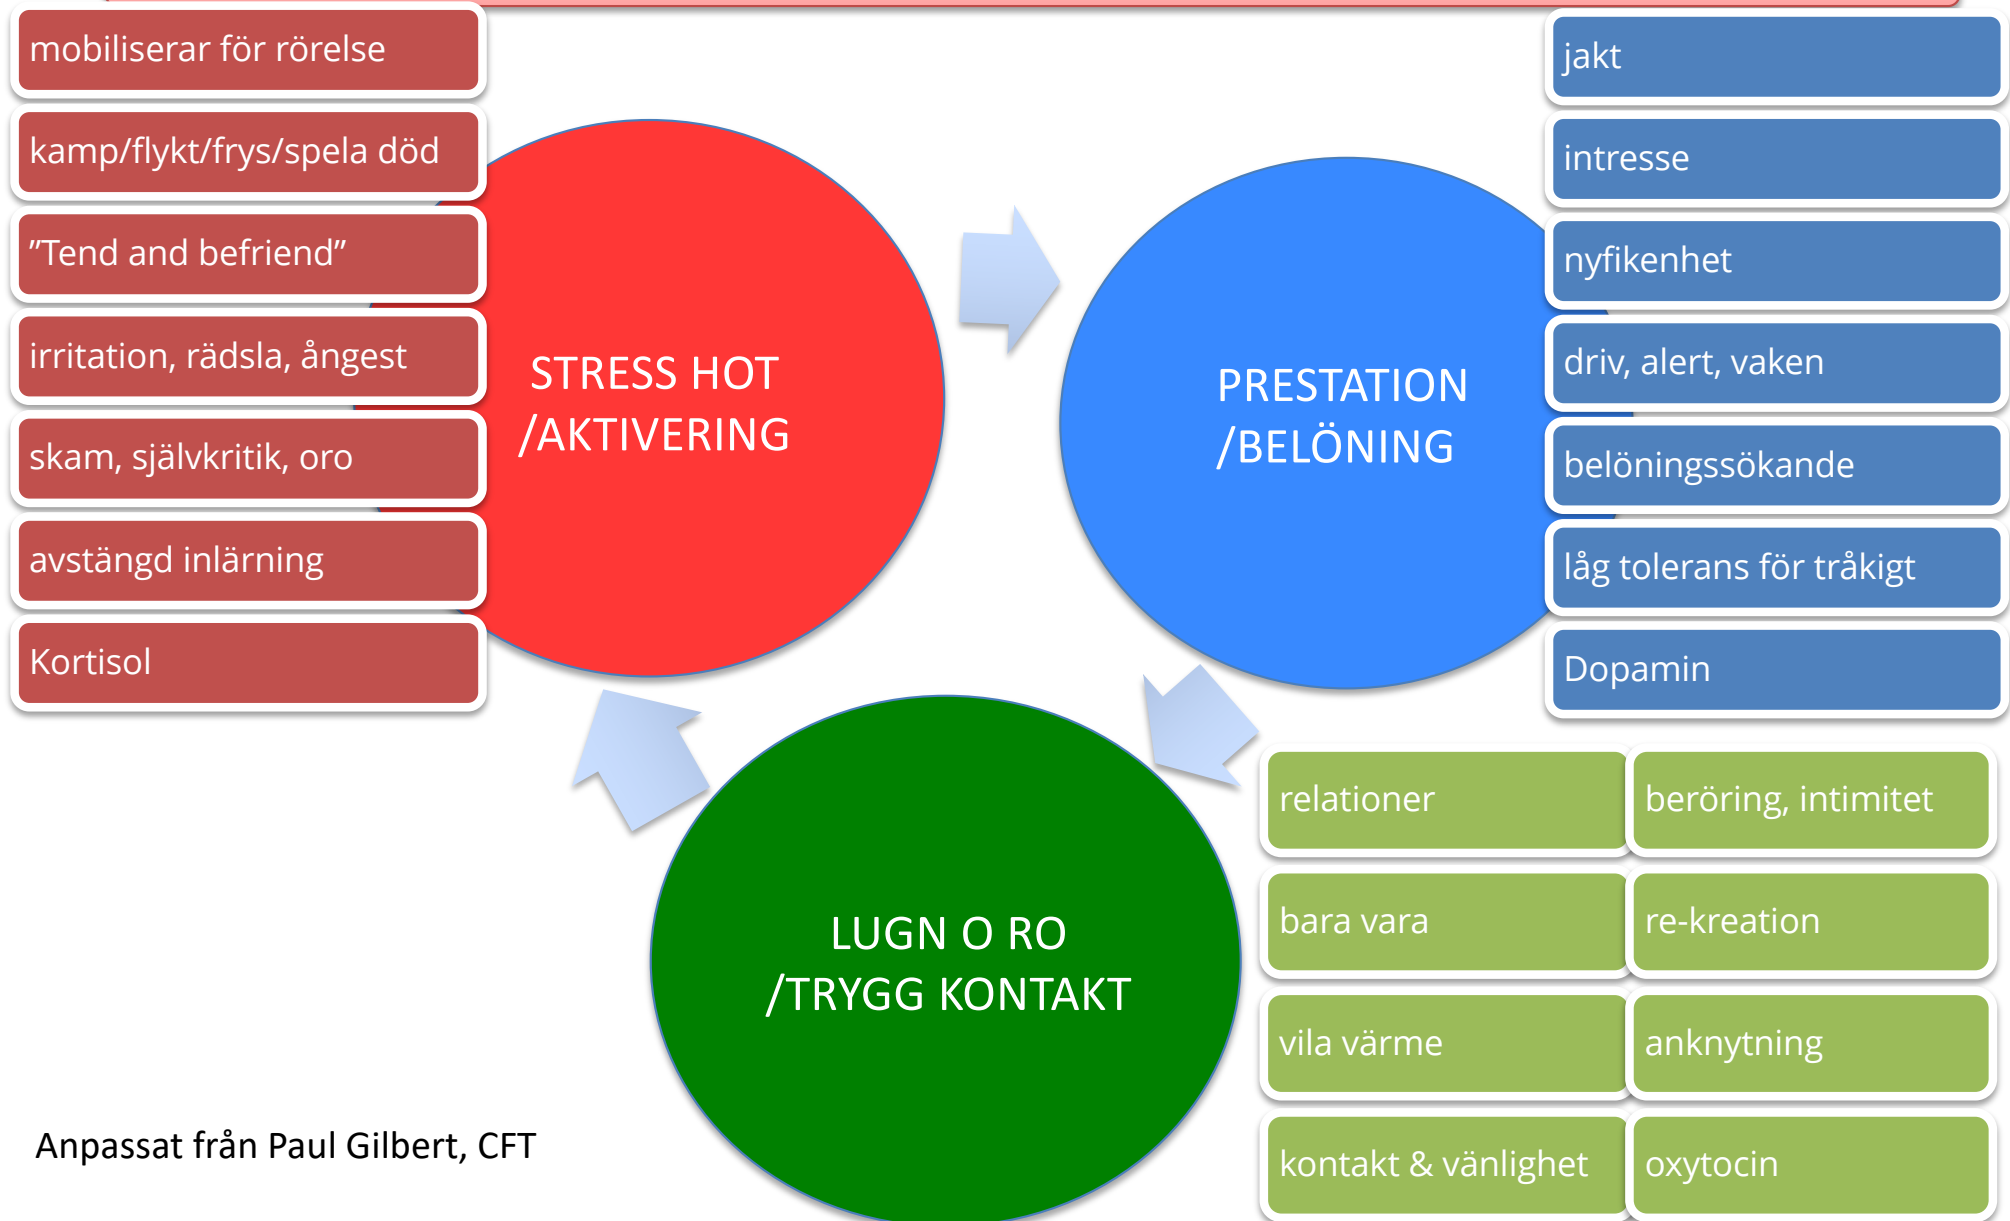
mobiliserar för rörelse

kamp/flykt/frys/spela död

”Tend and befriend”

irritation, rädsla, ångest

skam, självkritik, oro

avstängd inlärning

Kortisol

STRESS HOT /AKTIVERING

PRESTATION /BELÖNING

jakt

intresse

nyfikenhet

driv, alert, vaken

belöningssökande

låg tolerans för tråkigt

Dopamin

LUGN O RO /TRYGG KONTAKT

relationer

beröring, intimitet

bara vara

re-kreation

vila värme

anknytning

kontakt & vänlighet

oxytocin

Anpassat från Paul Gilbert, CFT